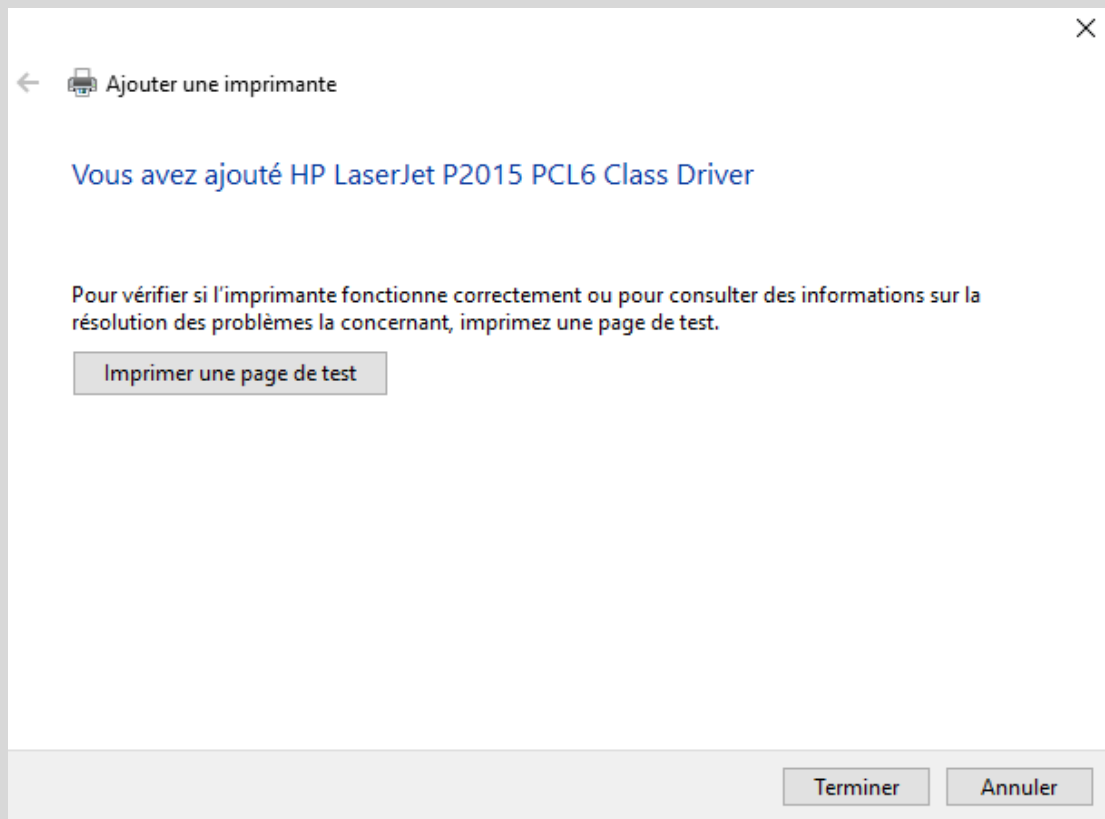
Ajouter une imprimante

Vous avez ajouté HP LaserJet P2015 PCL6 Class Driver

Pour vérifier si l'imprimante fonctionne correctement ou pour consulter des informations sur la résolution des problèmes la concernant, imprimez une page de test.

Imprimer une page de test

Terminer
Annuler